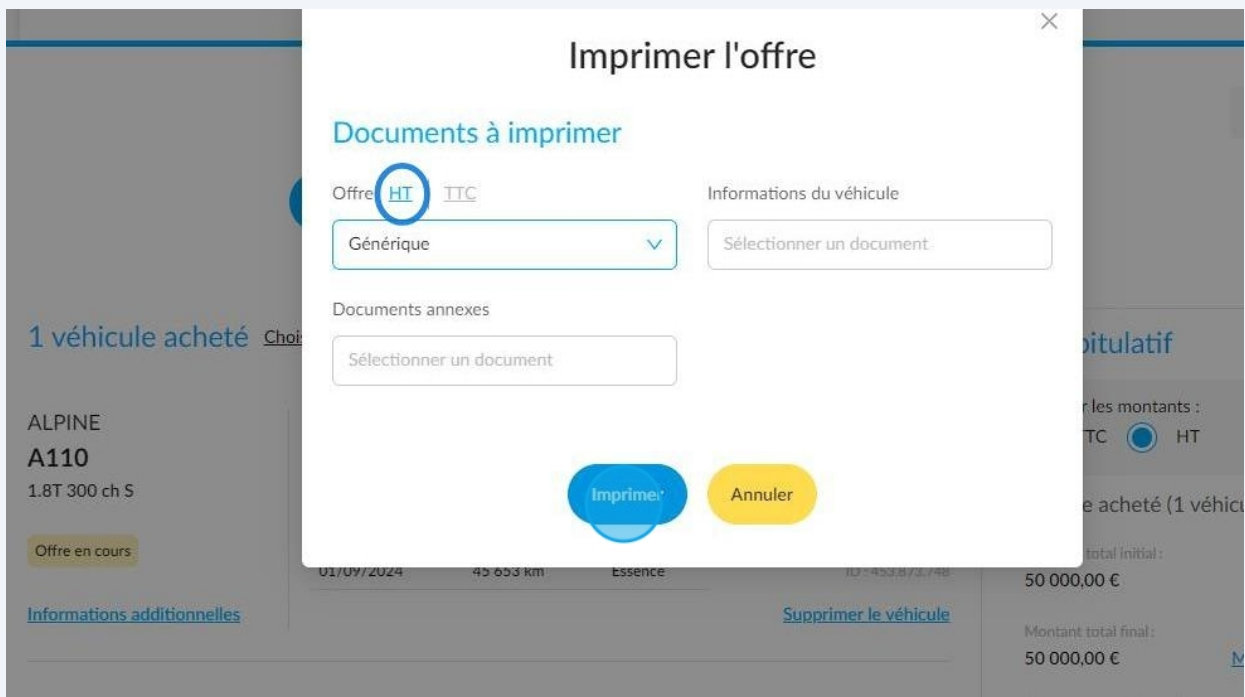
Imprimer l'offre

Documents à imprimer

Offre HT TTC

Générique

Informations du véhicule

Sélectionner un document

Documents annexes

Sélectionner un document

Imprimer

Annuler

1 véhicule acheté Choi

ALPINE
A110
1.8T 300 ch S

Offre en cours

01/09/2024 45 653 km Essence ID : 453 873 748

Informations additionnelles

Supprimer le véhicule

pitulatif

r les montants :
TTC HT

e acheté (1 véhicu

total initial :
50 000,00 €

Montant total final :
50 000,00 €

M